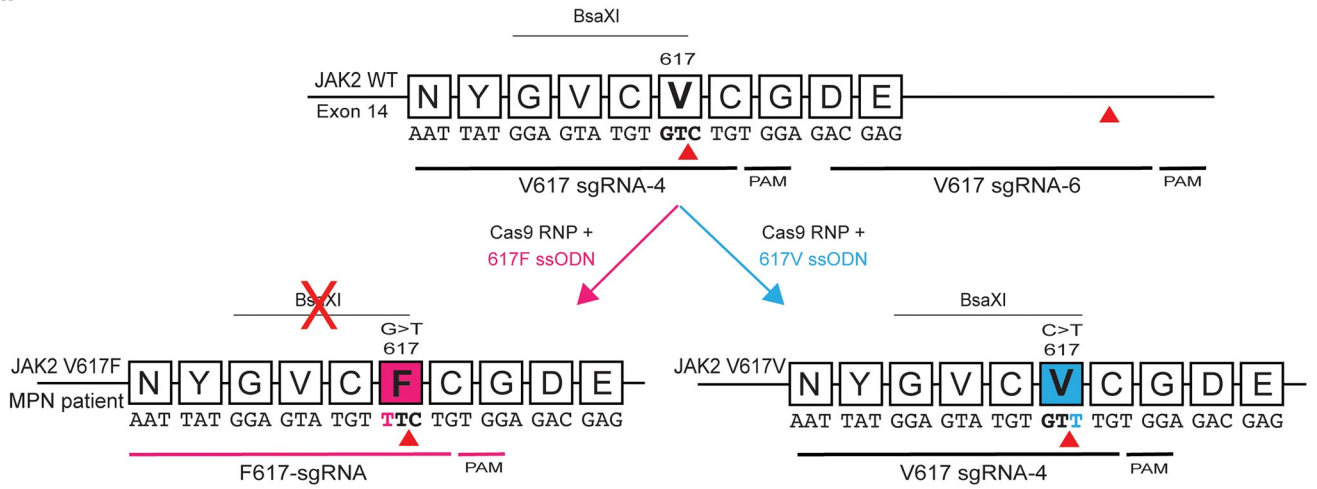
BsaXI

617

JAK2 WT
Exon 14

N Y G V C V C G D E

AAT TAT GGA GTA TGT GTC TGT GGA GAC GAG

V617 sgRNA-4 PAM V617 sgRNA-6 PAM

Cas9 RNP +
617F ssODN

Cas9 RNP +
617V ssODN

BsaXI

G>T
617

JAK2 V617F
MPN patient

N Y G V C F C G D E

AAT TAT GGA GTA TGT TTC TGT GGA GAC GAG

F617-sgRNA PAM

BsaXI

C>T
617

JAK2 V617V

N Y G V C V C G D E

AAT TAT GGA GTA TGT GTT TGT GGA GAC GAG

V617 sgRNA-4 PAM